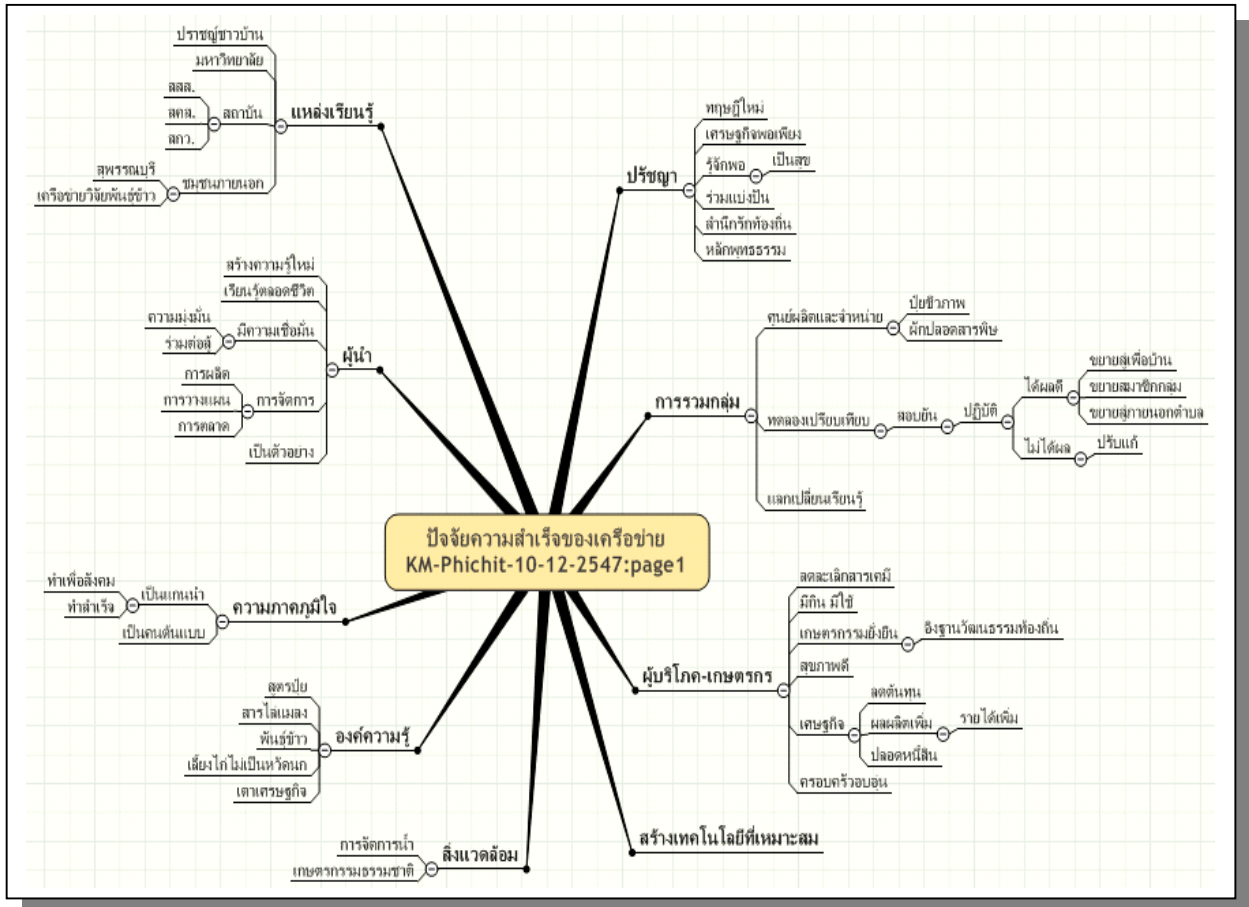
ปัจจัยความสำเร็จของเครือข่าย
KM-Phichit-10-12-2547:page1

แหล่งเรียนรู้
ปราชญ์ชาวบ้าน
มหาวิทยาลัย
สถาบัน
สสส.
สกส.
สกว.
ชมชนภายนอก
สุพรรณบุรี
เครือข่ายวิจัยพันธ์ข้าว

ผู้นำ
สร้างความรู้ใหม่
เรียนรู้ตลอดชีวิต
มีความเชื่อมั่น
ความมุ่งมั่น
ร่วมต่อสู้
การจัดการ
การผลิต
การวางแผน
การตลาด
เป็นตัวอย่าง

ความภาคภูมิใจ
เป็นแกนนำ
ทำเพื่อสังคม
ทำสำเร็จ
เป็นคนต้นแบบ

องค์ความรู้
สูตรปุ๋ย
สารไล่แมลง
พันธ์ข้าว
เลี้ยงไก่ไม่เป็นหวัดนก
เตาเศรษฐกิจ

สิ่งแวดล้อม
การจัดการน้ำ
เกษตรกรรมธรรมชาติ

ปรัชญา
ทฤษฎีใหม่
เศรษฐกิจพอเพียง
รู้จักพอ
เป็นสุข
ร่วมแบ่งปัน
สำนึกรักท้องถิ่น
หลักพุทธธรรม

การรวมกลุ่ม
ศูนย์ผลิตและจำหน่าย
ปุ๋ยชีวภาพ
ผักปลอดสารพิษ
ทดลองเปรียบเทียบ
สอบยัน
ปฏิบัติ
ได้ผลดี
ขยายสู่เพื่อบ้าน
ขยายสมาชิกกลุ่ม
ขยายสู่ภายนอกตำบล
ไม่ได้ผล
ปรับแก้
แลกเปลี่ยนเรียนรู้

ผู้บริโภค-เกษตรกร
ลดละเลิกสารเคมี
มีกิน มีใช้
เกษตรกรรมยั่งยืน
อิงฐานวัฒนธรรมท้องถิ่น
สุขภาพดี
เศษฐกิจ
ลดต้นทุน
ผลผลิตเพิ่ม
รายได้เพิ่ม
ปลอดหนี้สิน
ครอบครัวอบอุ่น

สร้างเทคโนโลยีที่เหมาะสม